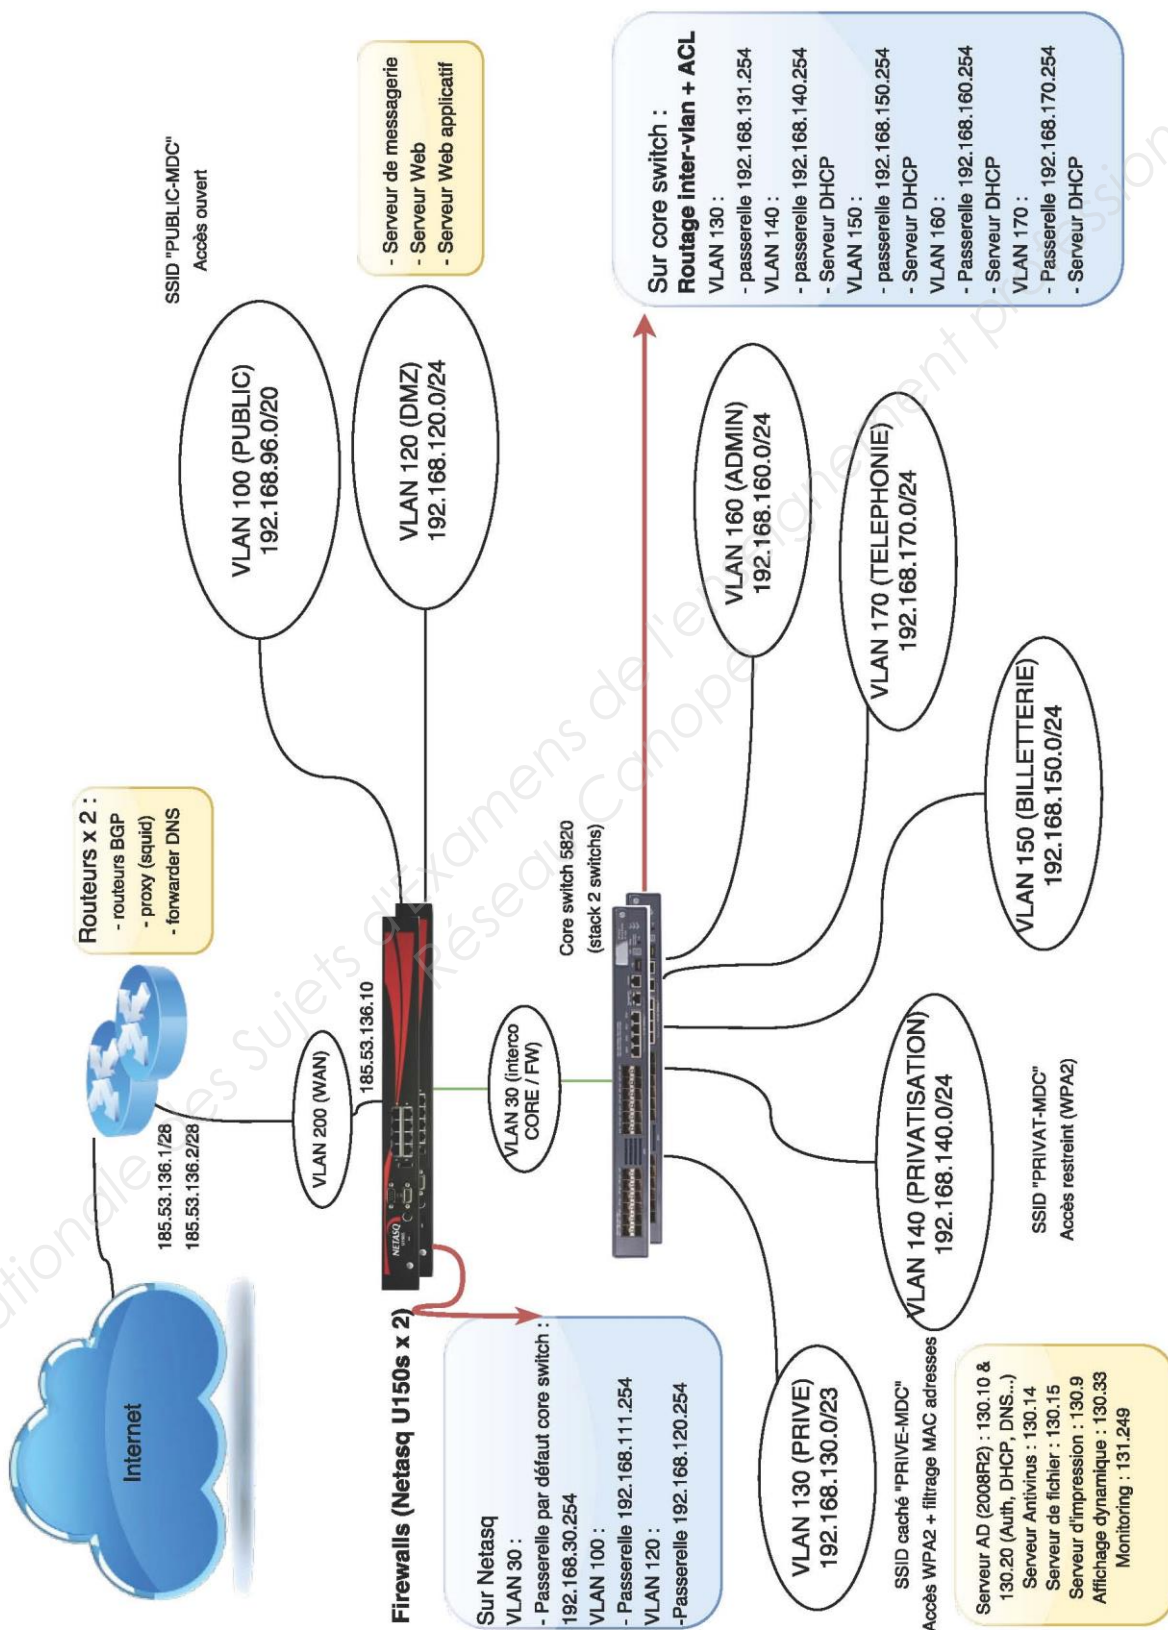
Internet

185.53.136.1/28
185.53.136.2/28

Routeurs x 2 :
- routeurs BGP
- proxy (squid)
- forwarder DNS

VLAN 200 (WAN)

185.53.136.10

Firewalls (Netasq U150s x 2)

Sur Netasq
VLAN 30 :
- Passerelle par défaut core switch : 192.168.30.254
VLAN 100 :
- Passerelle 192.168.111.254
VLAN 120 :
-Passerelle 192.168.120.254

VLAN 30 (interco CORE / FW)

Core switch 5820
(stack 2 switchs)

VLAN 100 (PUBLIC)
192.168.96.0/20

SSID "PUBLIC-MDC"
Accès ouvert

VLAN 120 (DMZ)
192.168.120.0/24

- Serveur de messagerie
- Serveur Web
- Serveur Web applicatif

Sur core switch :
Routage inter-vlan + ACL
VLAN 130 :
- passerelle 192.168.131.254
VLAN 140 :
- passerelle 192.168.140.254
- Serveur DHCP
VLAN 150 :
- passerelle 192.168.150.254
- Serveur DHCP
VLAN 160 :
- Passerelle 192.168.160.254
- Serveur DHCP
VLAN 170 :
- Passerelle 192.168.170.254
- Serveur DHCP

VLAN 160 (ADMIN)
192.168.160.0/24

VLAN 170 (TELEPHONIE)
192.168.170.0/24

VLAN 150 (BILLETTERIE)
192.168.150.0/24

VLAN 140 (PRIVATISATION)
192.168.140.0/24

SSID "PRIVAT-MDC"
Accès restreint (WPA2)

VLAN 130 (PRIVE)
192.168.130.0/23

SSID caché "PRIVE-MDC"
Accès WPA2 + filtrage MAC adresses

Serveur AD (2008R2) : 130.10 & 130.20 (Auth, DHCP, DNS...)
Serveur Antivirus : 130.14
Serveur de fichier : 130.15
Serveur d'impression : 130.9
Affichage dynamique : 130.33
Monitoring : 131.249